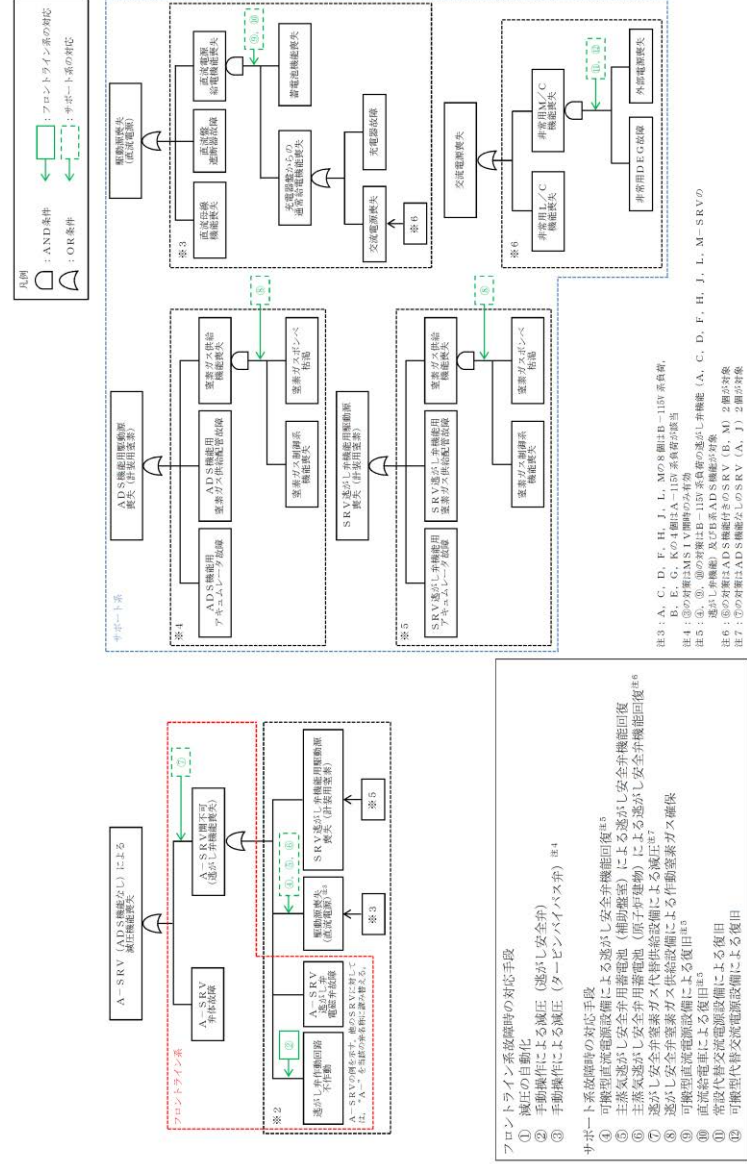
凡例
: AND条件
: OR条件
: フロントライン系の対応
: サポート系の対応

A－SRV（ADS機能なし）による減圧機能喪失

A－SRV弁体故障

A－SRV開不可（逃がし弁機能喪失）

⑦

フロントライン系

逃がし弁作動回路不作動

②

A－SRV逃がし弁電磁弁故障

A－SRVの例を示す。他のSRVについては，「A－」を該当する弁名称に読み替える。

※2

駆動源喪失（直流電源）注3

④，⑤，⑪

※3

SRV逃がし弁機能用駆動源喪失（計装用窒素）

※5

フロントライン系故障時の対応手段
① 減圧の自動化
② 手動操作による減圧（逃がし安全弁）
③ 手動操作による減圧（タービンバイパス弁） 注4

サポート系故障時の対応手段
④ 可搬型直流電源設備による逃がし安全弁機能回復注5
⑤ 主蒸気逃がし安全弁用蓄電池（補助盤室）による逃がし安全弁機能回復
⑥ 主蒸気逃がし安全弁用蓄電池（原子炉建物）による逃がし安全弁機能回復注6
⑦ 逃がし安全弁窒素ガス代替供給設備による減圧注7
⑧ 逃がし安全弁窒素ガス供給設備による作動窒素ガス確保
⑨ 可搬型直流電源設備による復旧注5
⑩ 直流給電車による復旧注5
⑪ 常設代替交流電源設備による復旧
⑫ 可搬型代替交流電源設備による復旧

サポート系

※4

ADS機能用駆動源喪失（計装用窒素）

ADS機能用アキュムレータ故障

ADS機能用窒素ガス供給配管故障

窒素ガス制御系機能喪失

窒素ガス供給機能喪失

⑧

窒素ガスボンベ枯渇

※5

SRV逃がし弁機能用駆動源喪失（計装用窒素）

SRV逃がし弁機能用アキュムレータ故障

SRV逃がし弁機能用窒素ガス供給配管故障

窒素ガス制御系機能喪失

窒素ガス供給機能喪失

⑧

窒素ガスボンベ枯渇

※3

駆動源喪失（直流電源）

直流母線機能喪失

直流盤遮断器故障

直流電源給電機能喪失

⑨，⑩

充電器盤からの通常給電機能喪失

蓄電池機能喪失

交流電源喪失

充電器故障

※6

※6

交流電源喪失

非常用L／C機能喪失

非常用M／C機能喪失

⑪，⑫

非常用DEG故障

外部電源喪失

注3：A，C，D，F，H，J，L，Mの8個はB－115V系負荷，B，E，G，Kの4個はA－115V系負荷が該当
注4：⑦の対策はMSIV開時のみ有効
注5：④，⑨の対策はB－115V系負荷の逃がし安全弁機能（A，C，D，F，H，J，L，M－SRVの逃がし弁機能）及びB系のADS機能が対象
注6：⑥の対策はADS機能付きのSRV（B，M）2個が対象
注7：⑦の対策はADS機能なしのSRV（A，J）2個が対象